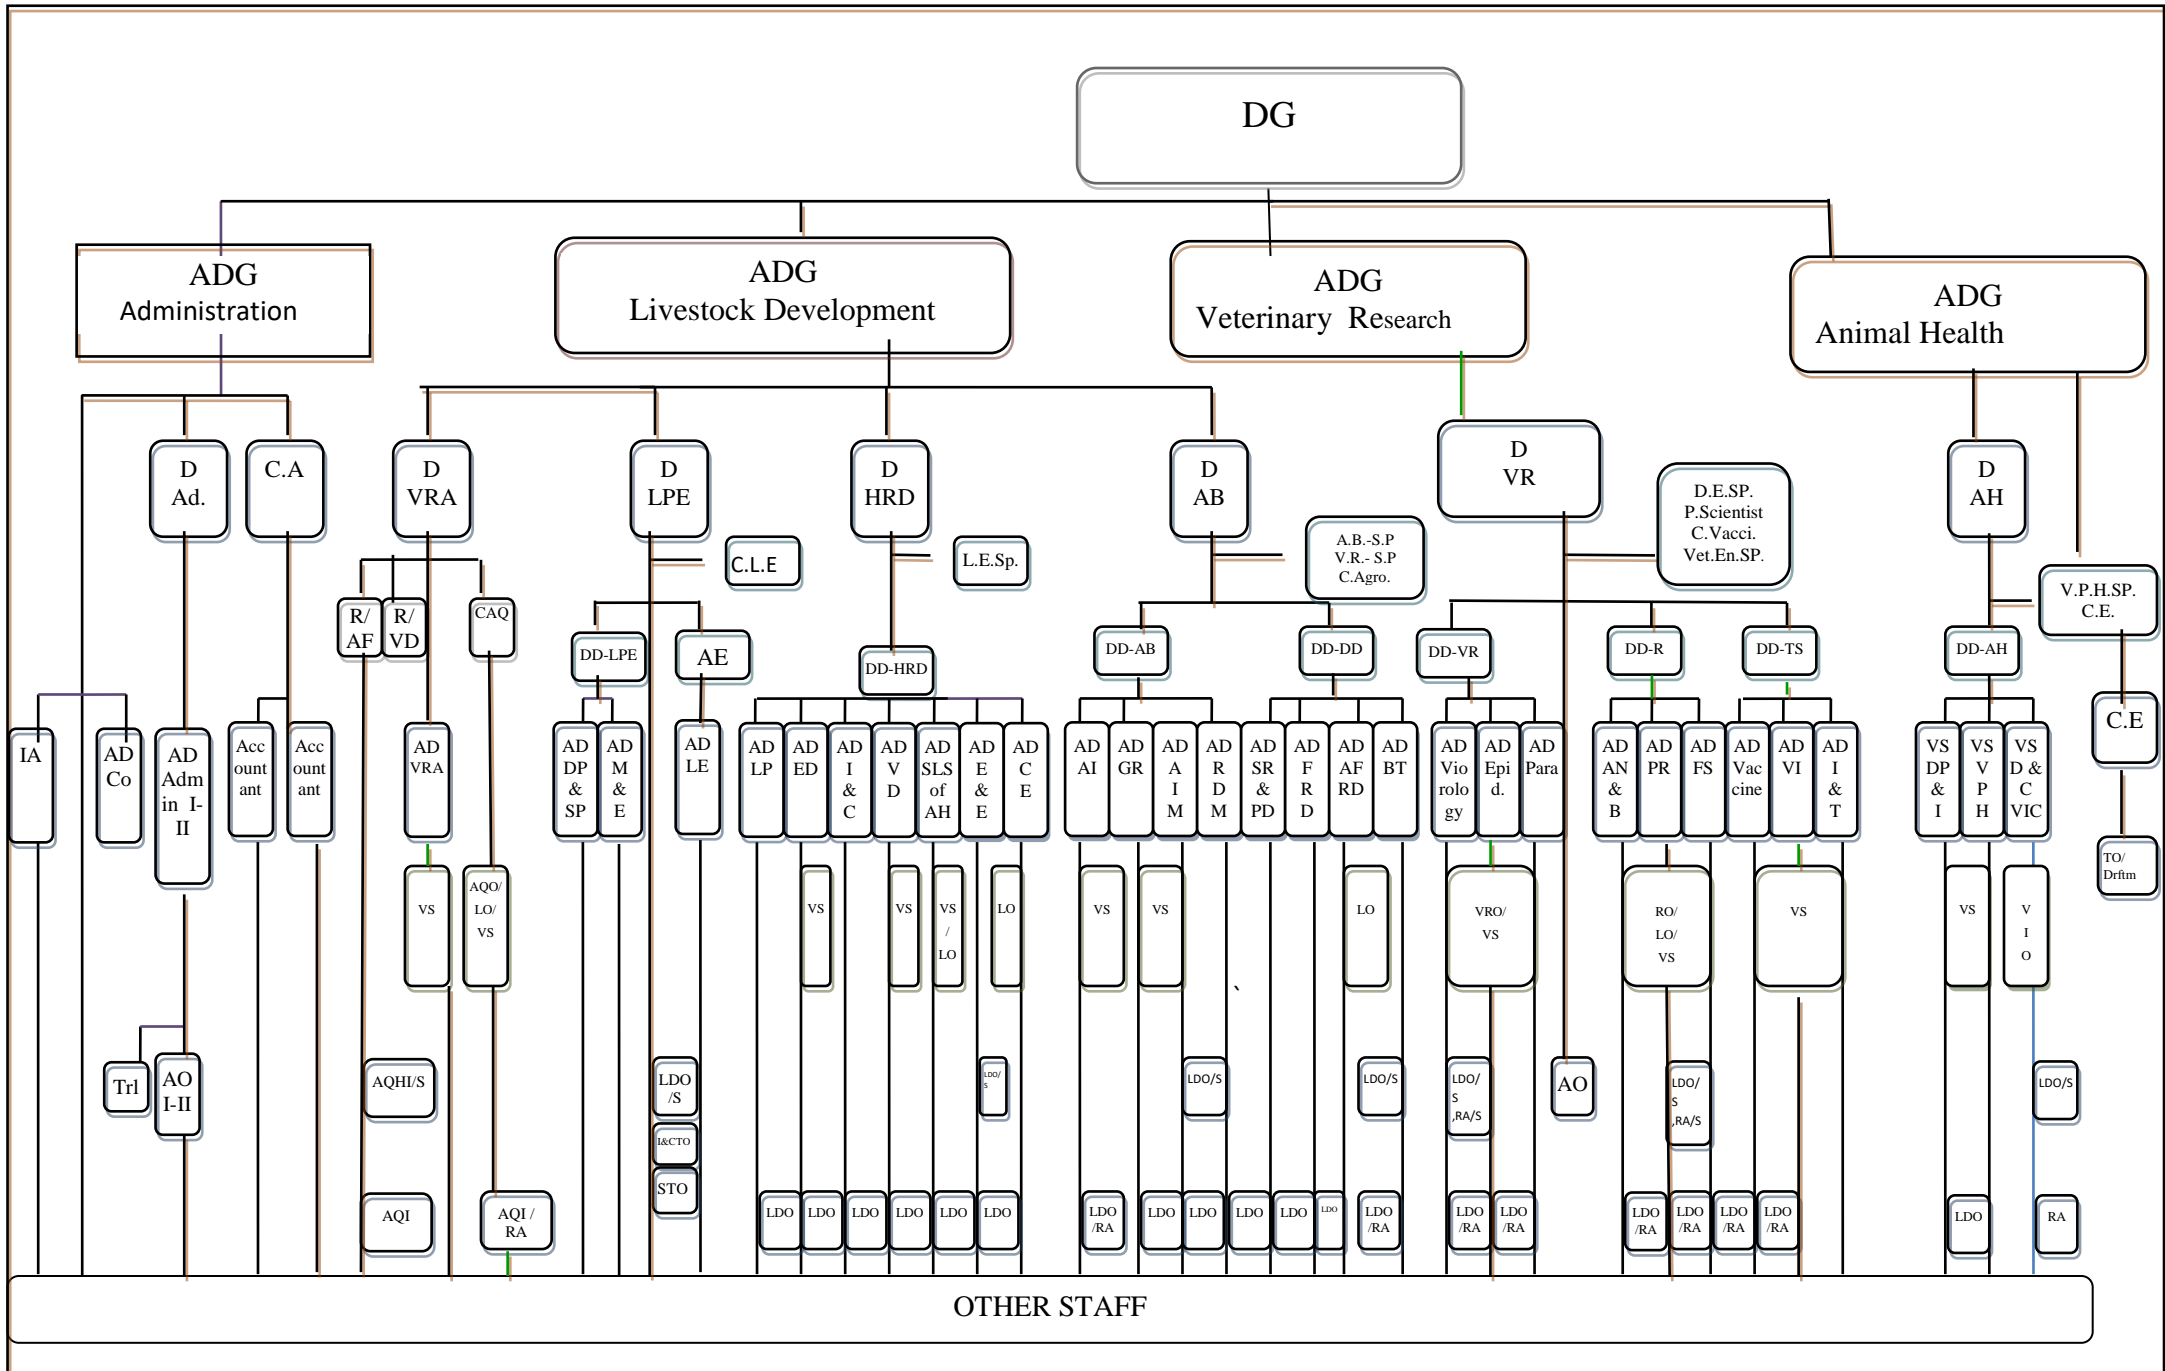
DG

ADG
Administration

ADG
Livestock Development

ADG
Veterinary Research

ADG
Animal Health

D
Ad.

C.A

D
VRA

D
LPE

D
HRD

D
AB

D
VR

D.E.SP.
P.Scientist
C.Vacci.
Vet.En.SP.

D
AH

C.L.E

L.E.Sp.

A.B.-S.P
V.R.- S.P
C.Agro.

V.P.H.SP.
C.E.

R/
AF

R/
VD

CAQ

DD-LPE

AE

DD-HRD

DD-AB

DD-DD

DD-VR

DD-R

DD-TS

DD-AH

C.E

IA

AD
Co

AD
Adm
in I-
II

Acc
ount
ant

Acc
ount
ant

AD
VRA

AD
DP
&
SP

AD
M
&
E

AD
LE

AD
LP

AD
ED

AD
I
&
C

AD
V
D

AD
SLS
of
AH

AD
E
&
E

AD
C
E

AD
AI

AD
GR

AD
A
I
M

AD
R
D
M

AD
SR
&
PD

AD
F
R
D

AD
AF
RD

AD
BT

AD
Vio
rolo
gy

AD
Epi
d.

AD
Para

AD
AN
&
B

AD
PR

AD
FS

AD
Vac
cine

AD
VI

AD
I
&
T

VS
DP
&
I

VS
V
P
H

VS
D &
C
VIC

TO/
Drftm

VS

AQO/
LO/
VS

VS

VS

VS
/
LO

LO

VS

VS

LO

VRO/
VS

RO/
LO/
VS

VS

VS

V
I
O

Trl

AO
I-II

AQHI/S

LDO
/S

I&CTO

STO

LDO/
S

LDO/S

LDO/S

LDO/
S
,RA/S

AO

LDO/
S
,RA/S

LDO/S

AQI

AQI /
RA

LDO

LDO

LDO

LDO

LDO

LDO

LDO
/RA

LDO

LDO

LDO

LDO

LDO

LDO
/RA

LDO
/RA

LDO
/RA

LDO
/RA

LDO
/RA

LDO
/RA

LDO
/RA

LDO

RA

OTHER STAFF